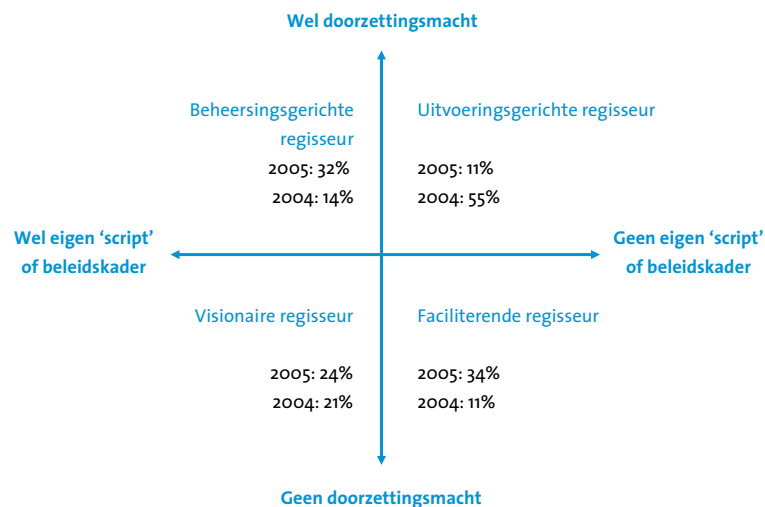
Wel doorzettingsmacht

Beheersingsgerichte regisseur
2005: 32%
2004: 14%

Uitvoeringsgerichte regisseur
2005: 11%
2004: 55%

Wel eigen ‘script’ of beleidskader

Geen eigen ‘script’ of beleidskader

Visionaire regisseur
2005: 24%
2004: 21%

Faciliterende regisseur
2005: 34%
2004: 11%

Geen doorzettingsmacht